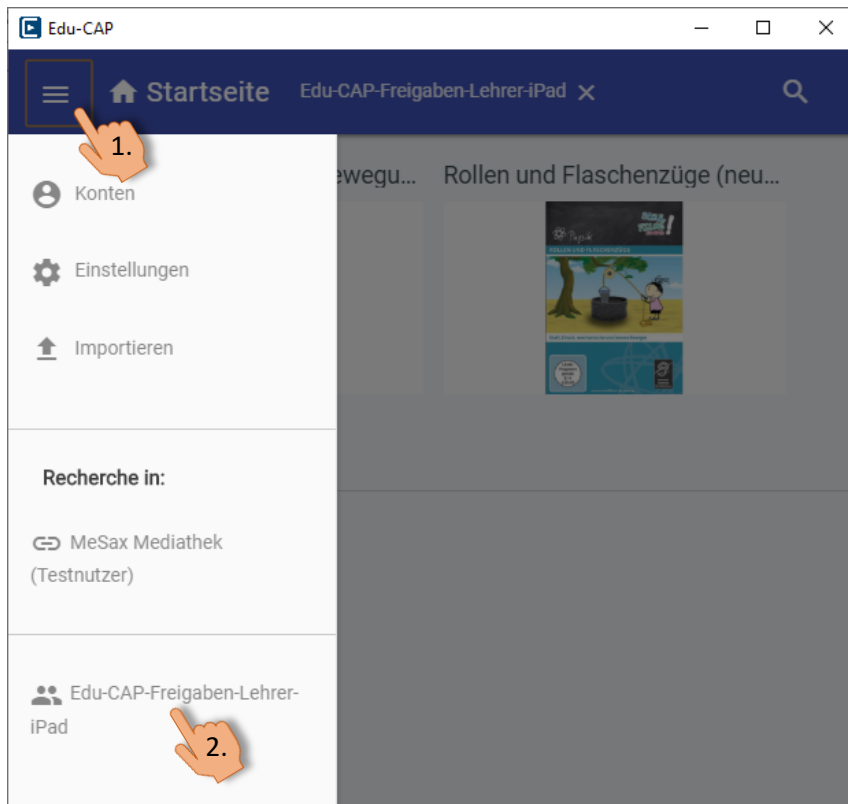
Edu-CAP

Startseite Edu-CAP-Freigaben-Lehrer-iPad ✕

1.

ewegu… Rollen und Flaschenzüge (neu…

Konten

Einstellungen

Importieren

Recherche in:

MeSax Mediathek (Testnutzer)

Edu-CAP-Freigaben-Lehrer-iPad

2.